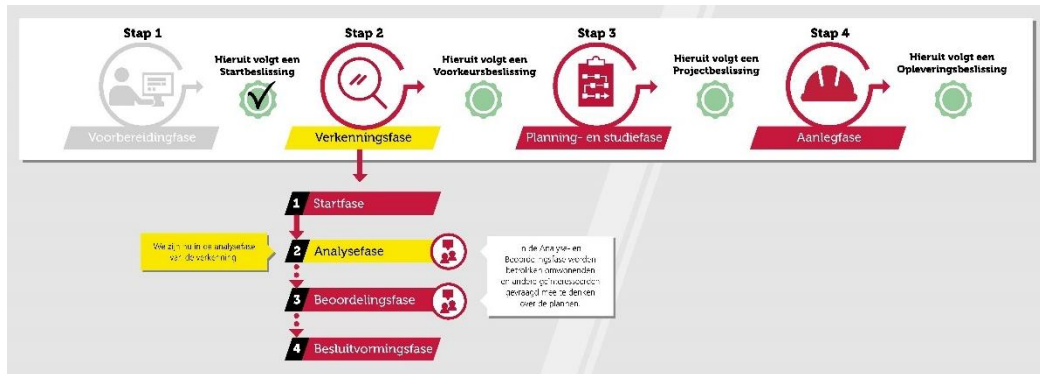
Stap 1

Hieruit volgt een Startbeslissing

Voorbereidingfase

Stap 2

Hieruit volgt een Voorkeursbeslissing

Verkenningsfase

Stap 3

Hieruit volgt een Projectbeslissing

Planning- en studiefase

Stap 4

Hieruit volgt een Opleveringsbeslissing

Aanlegfase

1 Startfase

We zijn nu in de analysefase van de verkenning

2 Analysefase

In de Analyse- en Beoordelingsfase worden betrokken omwonenden en andere geïnteresseerden gevraagd mee te denken over de plannen.

3 Beoordelingsfase

4 Besluitvormingsfase